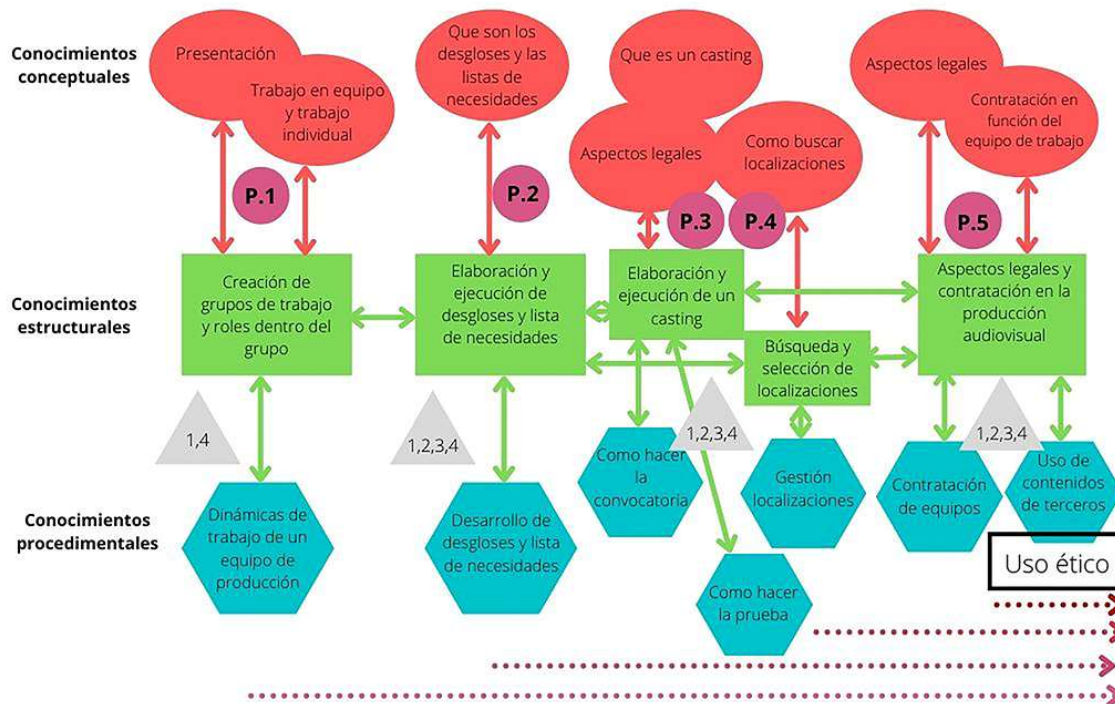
Conocimientos conceptuales

Presentación

Trabajo en equipo y trabajo individual

Que son los desgloses y las listas de necesidades

Que es un casting

Aspectos legales

Como buscar localizaciones

Aspectos legales

Contratación en función del equipo de trabajo

P.1

P.2

P.3

P.4

P.5

Conocimientos estructurales

Creación de grupos de trabajo y roles dentro del grupo

Elaboración y ejecución de desgloses y lista de necesidades

Elaboración y ejecución de un casting

Búsqueda y selección de localizaciones

Aspectos legales y contratación en la producción audiovisual

1,4

1,2,3,4

1,2,3,4

1,2,3,4

Conocimientos procedimentales

Dinámicas de trabajo de un equipo de producción

Desarrollo de desgloses y lista de necesidades

Como hacer la convocatoria

Gestión localizaciones

Como hacer la prueba

Contratación de equipos

Uso de contenidos de terceros

Uso ético